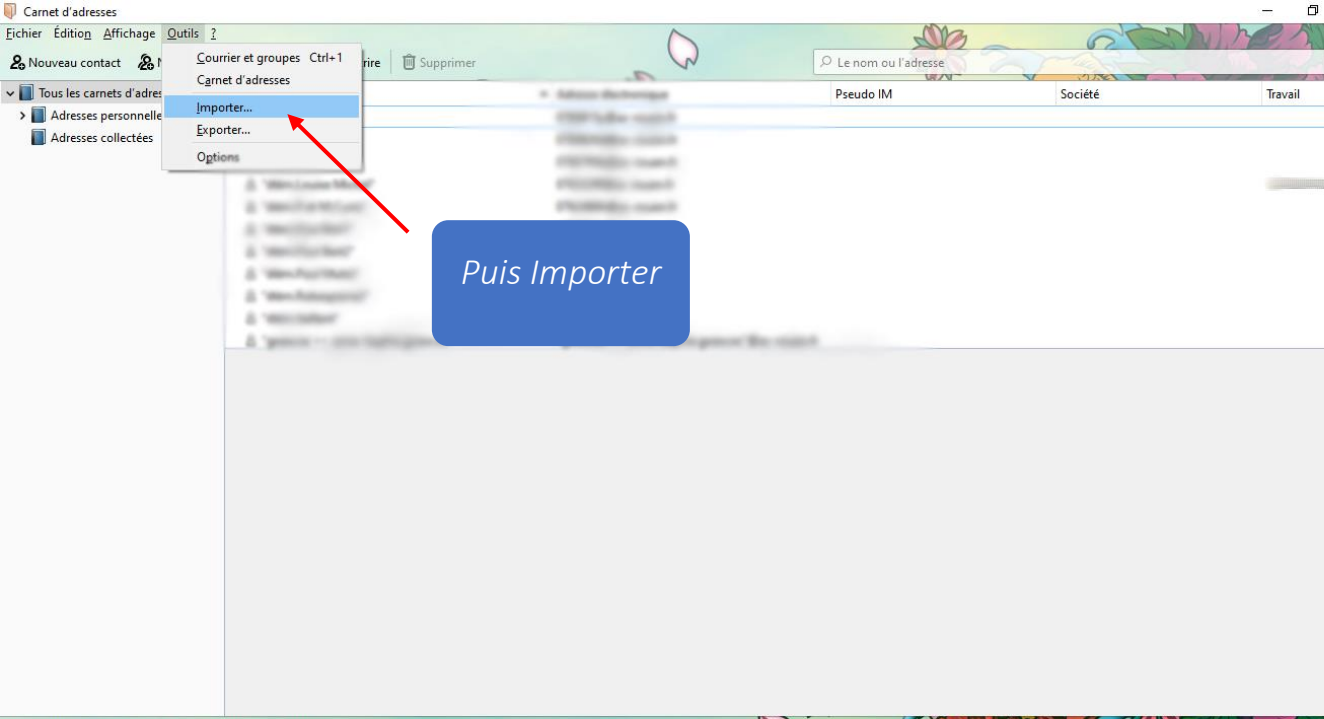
Carnet d'adresses

Fichier Édition Affichage Outils ?

Nouveau contact N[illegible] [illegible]rire Supprimer

Le nom ou l'adresse

Courrier et groupes Ctrl+1
Carnet d'adresses
Importer...
Exporter...
Options

Tous les carnets d'adres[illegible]
Adresses personnelle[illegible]
Adresses collectées

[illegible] Pseudo IM Société Travail

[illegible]

Puis Importer